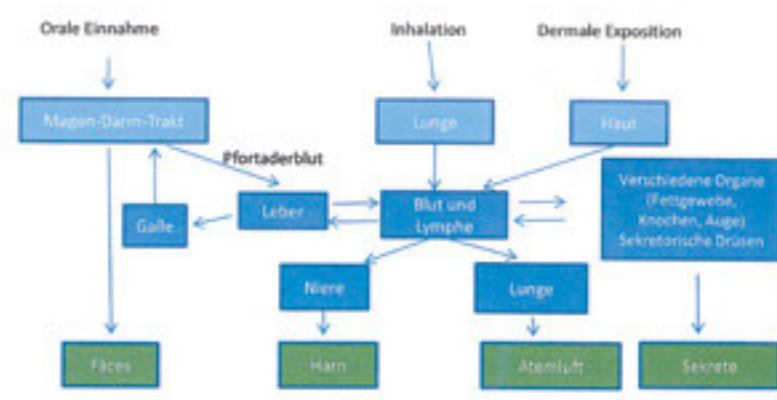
Orale Einnahme

Inhalation

Dermale Exposition

Magen-Darm-Trakt

Lunge

Haut

Pfortaderblut

Galle

Leber

Blut und Lymphe

Verschiedene Organe (Fettgewebe, Knochen, Auge) Sekretorische Drüsen

Niere

Lunge

Fäces

Harn

Atemluft

Sekrete